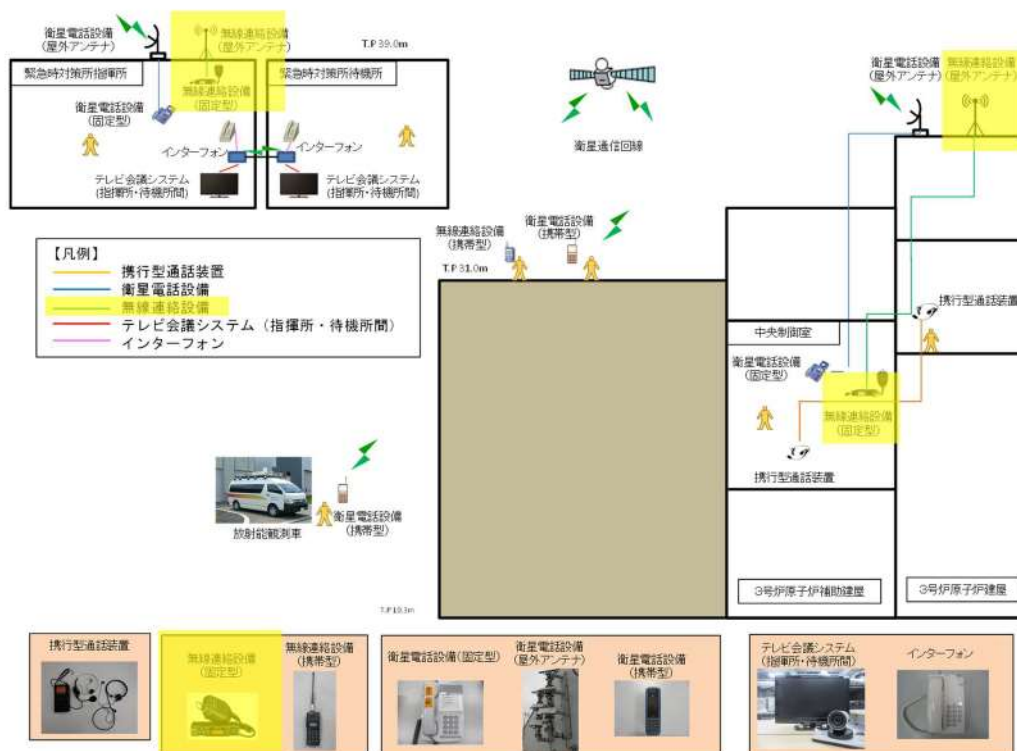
衛星電話設備
(屋外アンテナ)

無線連絡設備
(屋外アンテナ)

T.P 39.0m

緊急時対策所指揮所

緊急時対策所待機所

衛星電話設備
(固定型)

無線連絡設備
(固定型)

インターフォン

インターフォン

テレビ会議システム
(指揮所・待機所間)

テレビ会議システム
(指揮所・待機所間)

衛星通信回線

衛星電話設備
(屋外アンテナ)

無線連絡設備
(屋外アンテナ)

【凡例】
携行型通話装置
衛星電話設備
無線連絡設備
テレビ会議システム(指揮所・待機所間)
インターフォン

無線連絡設備
(携帯型)

衛星電話設備
(携帯型)

T.P 31.0m

携行型通話装置

中央制御室

衛星電話設備
(固定型)

無線連絡設備
(固定型)

携行型通話装置

衛星電話設備
(携帯型)

放射能観測車

3号炉原子炉補助建屋

3号炉原子炉建屋

T.P 10.3m

携行型通話装置

無線連絡設備
(固定型)

無線連絡設備
(携帯型)

衛星電話設備(固定型)

衛星電話設備
(屋外アンテナ)

衛星電話設備
(携帯型)

テレビ会議システム
(指揮所・待機所間)

インターフォン